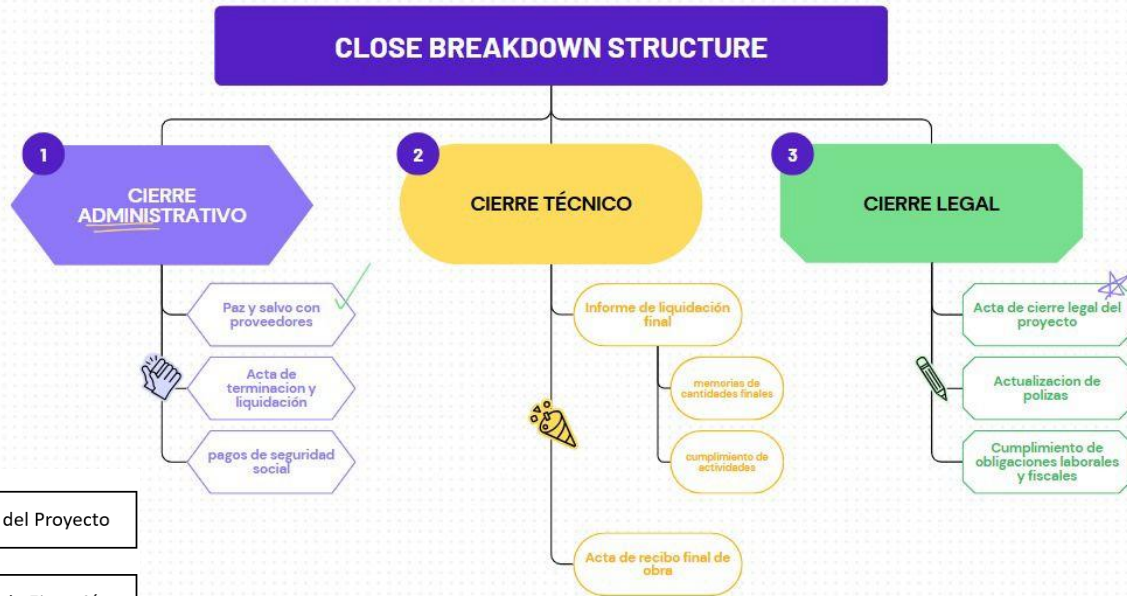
CLOSE BREAKDOWN STRUCTURE

1

CIERRE ADMINISTRATIVO

Paz y salvo con proveedores

Acta de terminacion y liquidación

pagos de seguridad social

2

CIERRE TÉCNICO

Informe de liquidación final

memorias de cantidades finales

cumplimiento de actividades

Acta de recibo final de obra

3

CIERRE LEGAL

Acta de cierre legal del proyecto

Actualizacion de polizas

Cumplimiento de obligaciones laborales y fiscales

del Proyecto

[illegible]